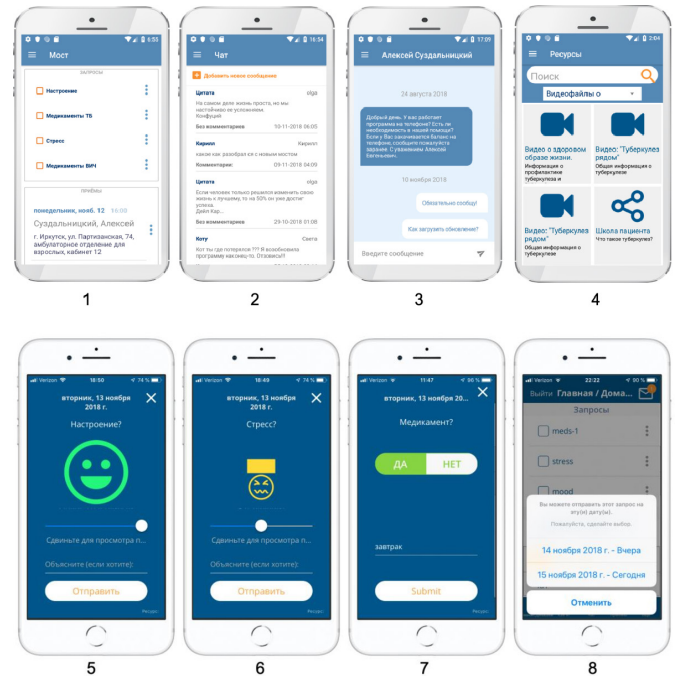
6:55
Мост
ЗАПРОСЫ
Настроение
Медикаменты ТБ
Стресс
Медикаменты ВИЧ
ПРИЁМЫ
понедельник, нояб. 12 16:00
Суздальницкий, Алексей
г. Иркутск, ул. Партизанская, 74, амбулаторное отделение для взрослых, кабинет 12

1

16:54
Чат
Добавить новое сообщение
Цитата olga
На самом деле жизнь проста, но мы настойчиво ее усложняем. Конфуций
Без комментариев 10-11-2018 06:05
Кирилл Кирилл
какие как разобрал ся с новым мостом
Комментарии: 09-11-2018 04:09
Цитата olga
Если человек только решился изменить свою жизнь к лучшему, то на 50% он уже достиг успеха. Дейл Кар...
Без комментариев 29-10-2018 01:08
Коту Света
Кот ты где потерялся ??? Я возобновила программу как-ниу-то. Отзовись!!!

2

17:09
Алексей Суздальницкий
24 августа 2018
Добрый день. У вас работает программа на телефоне? Есть ли необходимость в нашей помощи? Если у Вас закончился баланс на телефоне, сообщите пожалуйста заранее. С уважением Алексей Евгеньевич.
10 ноября 2018
Обязательно сообщу!
Как загрузить обновление?
Введите сообщение

3

2:04
Ресурсы
Поиск
Видеофайлы о
Видео о здоровом образе жизни.
Информация о профилактике туберкулеза и
Видео: "Туберкулез рядом"
Общая информация о туберкулезе
Видео: "Туберкулез рядом"
Общая информация о туберкулезе
Школа пациента
Что такое туберкулез?

4

Verizon 18:50 74 %
вторник, 13 ноября 2018 г.
Настроение?
Сдвиньте для просмотра п...
Объяснение (если хотите):
Отправить
Ресурс

5

Verizon 18:49 74 %
вторник, 13 ноября 2018 г.
Стресс?
Сдвиньте для просмотра п...
Объяснение (если хотите):
Отправить
Ресурс

6

Verizon 11:47 96 %
вторник, 13 ноября 20...
Медикамент?
ДА
НЕТ
завтрак
Submit
Ресурс

7

Verizon 22:22 90 %
Выйти Главная / Дома...
Запросы
meds-1
stress
mood
Вы можете отправить этот запрос на эту(и) дату(ы).
Пожалуйста, сделайте выбор.
14 ноября 2018 г. - Вчера
15 ноября 2018 г. - Сегодня
Отменить

8